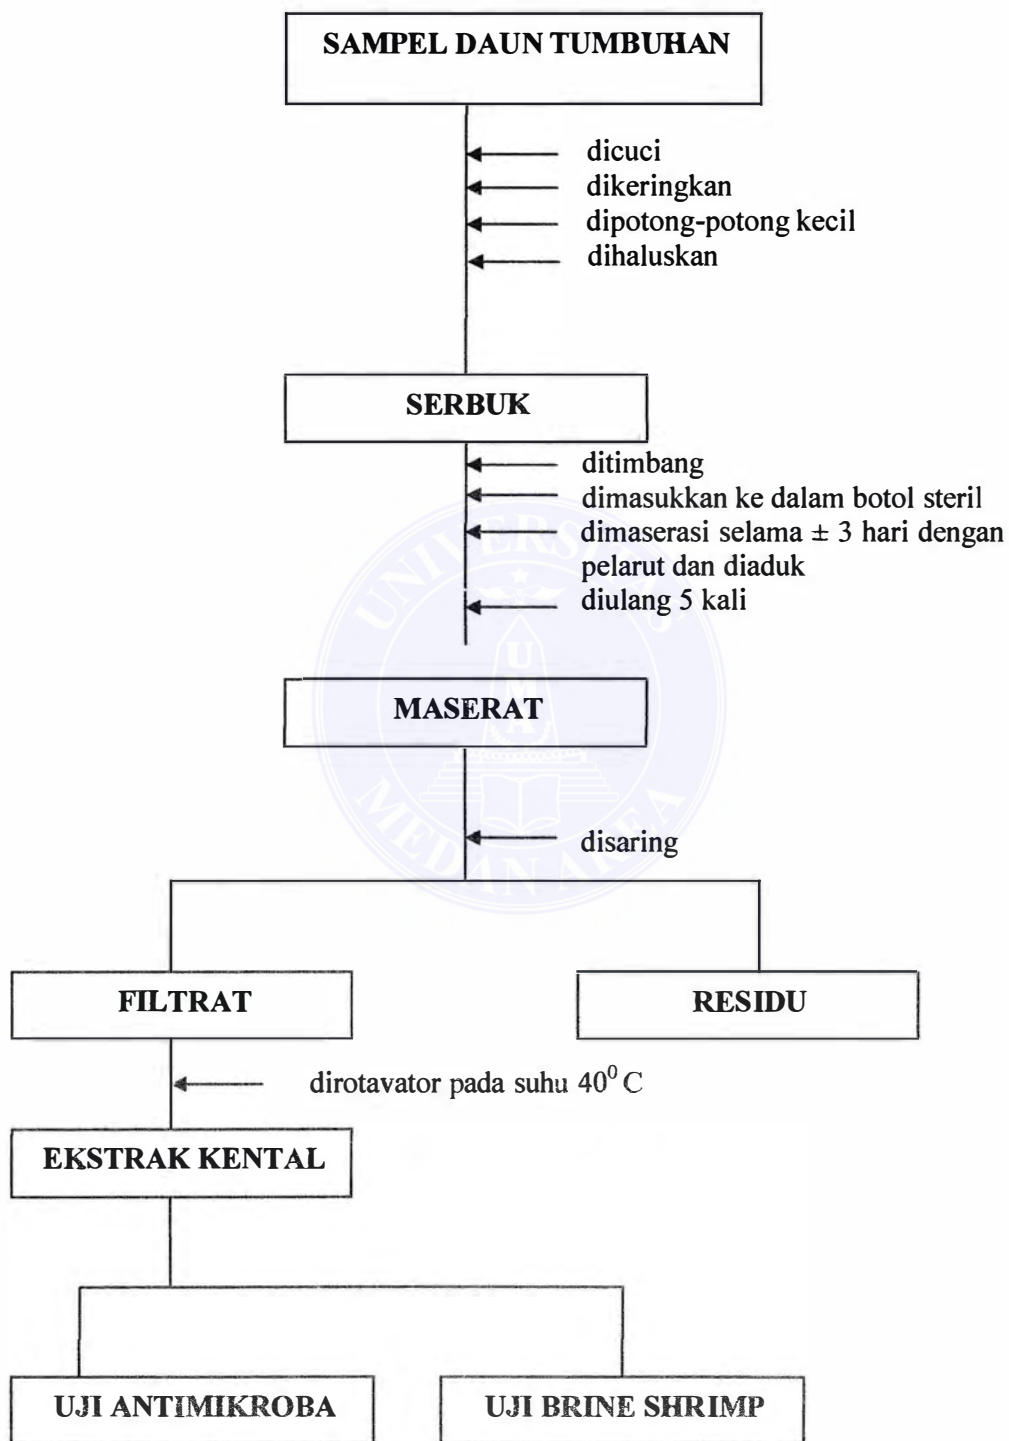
SAMPEL DAUN TUMBUHAN

dicuci
dikeringkan
dipotong-potong kecil
dihaluskan

SERBUK

ditimbang
dimasukkan ke dalam botol steril
dimaserasi selama ± 3 hari dengan pelarut dan diaduk
diulang 5 kali

MASERAT

disaring

FILTRAT

RESIDU

dirotavator pada suhu $40^0$ C

EKSTRAK KENTAL

UJI ANTIMIKROBA

UJI BRINE SHRIMP